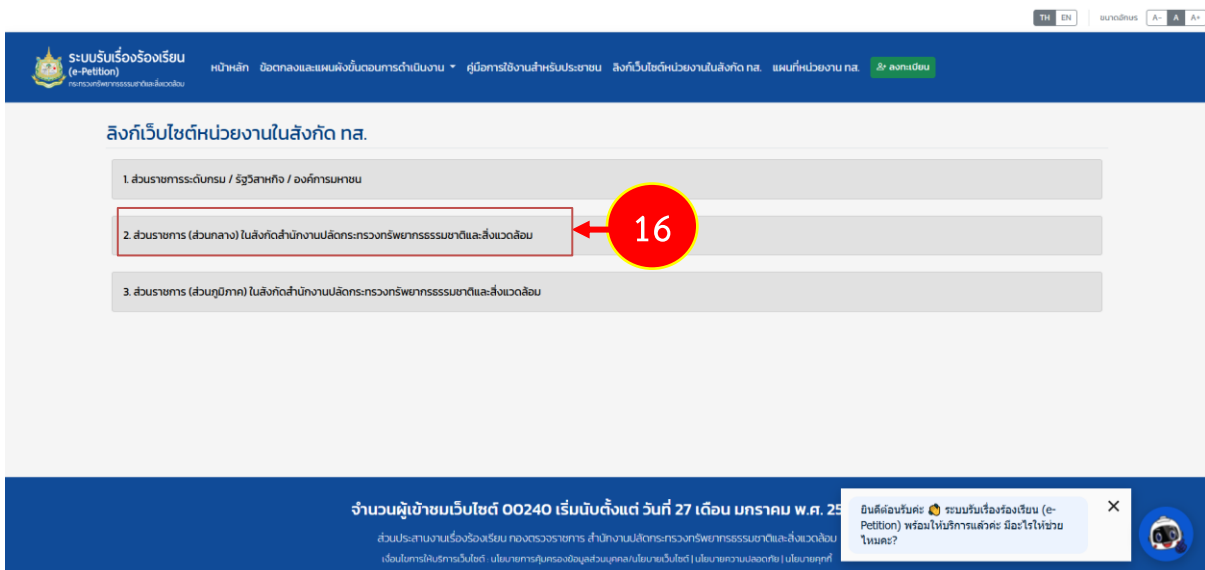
TH EN | ขนาดอักษร A- A A+

ระบบรับเรื่องร้องเรียน (e-Petition) กระทรวงทรัพยากรธรรมชาติและสิ่งแวดล้อม

หน้าหลัก ข้อตกลงและแผนผังขั้นตอนการดำเนินงาน คู่มือการใช้งานสำหรับประชาชน ลิงก์เว็บไซต์หน่วยงานในสังกัด ทส. แผนที่หน่วยงาน ทส. ลงทะเบียน

ลิงก์เว็บไซต์หน่วยงานในสังกัด ทส.

1. ส่วนราชการระดับกรม / รัฐวิสาหกิจ / องค์การมหาชน

2. ส่วนราชการ (ส่วนกลาง) ในสังกัดสำนักงานปลัดกระทรวงทรัพยากรธรรมชาติและสิ่งแวดล้อม

16

3. ส่วนราชการ (ส่วนภูมิภาค) ในสังกัดสำนักงานปลัดกระทรวงทรัพยากรธรรมชาติและสิ่งแวดล้อม

จำนวนผู้เข้าชมเว็บไซต์ 00240 เริ่มนับตั้งแต่ วันที่ 27 เดือน มกราคม พ.ศ. 25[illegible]

ส่วนประสานงานเรื่องร้องเรียน กองตรวจราชการ สำนักงานปลัดกระทรวงทรัพยากรธรรมชาติและสิ่งแวดล้อม

เงื่อนไขการให้บริการเว็บไซต์ : นโยบายการคุ้มครองข้อมูลส่วนบุคคล/นโยบายเว็บไซต์ | นโยบายความปลอดภัย | นโยบายคุกกี้

ยินดีต้อนรับค่ะ ระบบรับเรื่องร้องเรียน (e-Petition) พร้อมให้บริการแล้วค่ะ มีอะไรให้ช่วยไหมคะ?

×